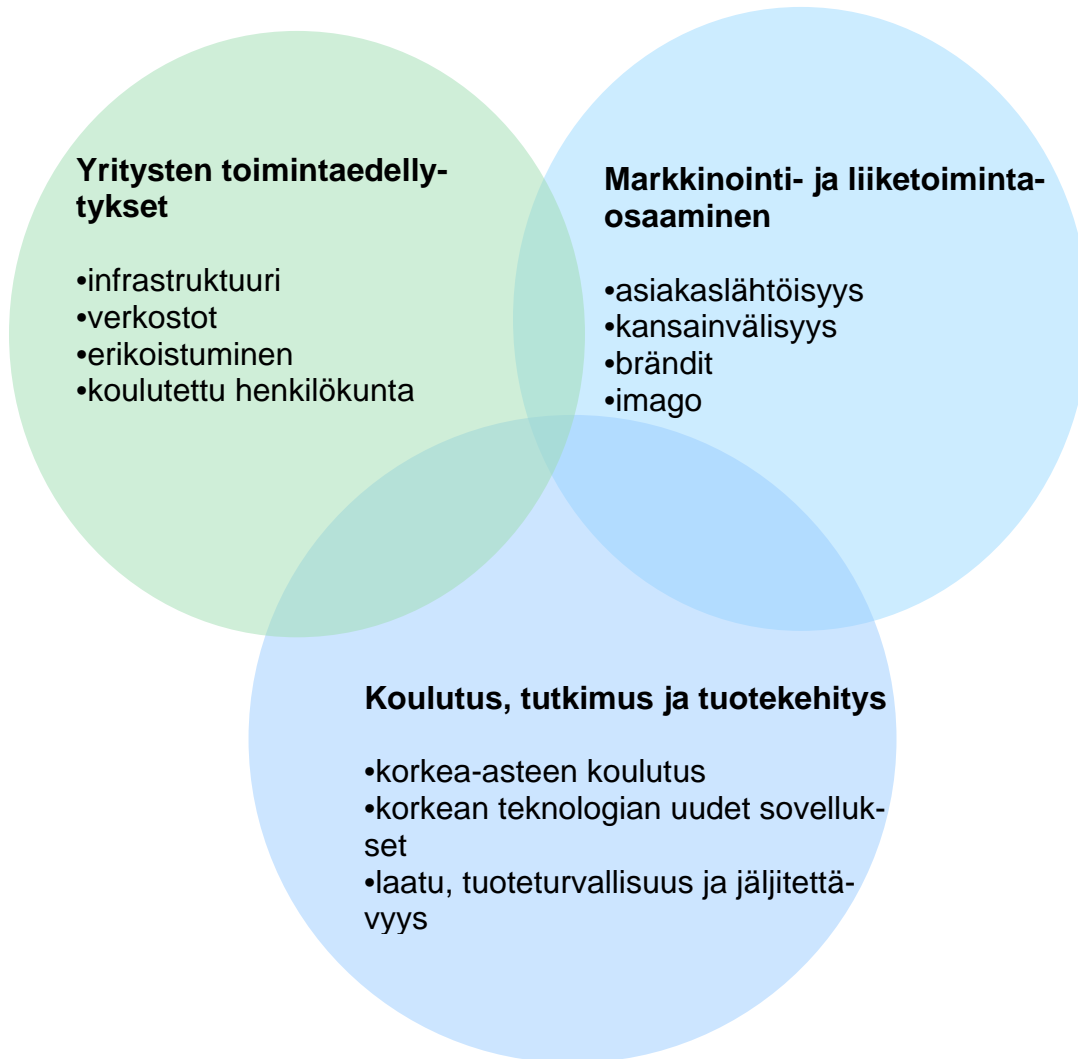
**Yritysten toimintaedellytykset**

•infrastruktuuri
•verkostot
•erikoistuminen
•koulutettu henkilökunta

**Markkinointi- ja liiketoimintaosaaminen**

•asiakaslähtöisyys
•kansainvälisyys
•brändit
•imago

**Koulutus, tutkimus ja tuotekehitys**

•korkea-asteen koulutus
•korkean teknologian uudet sovellukset
•laatu, tuoteturvallisuus ja jäljitettävyys